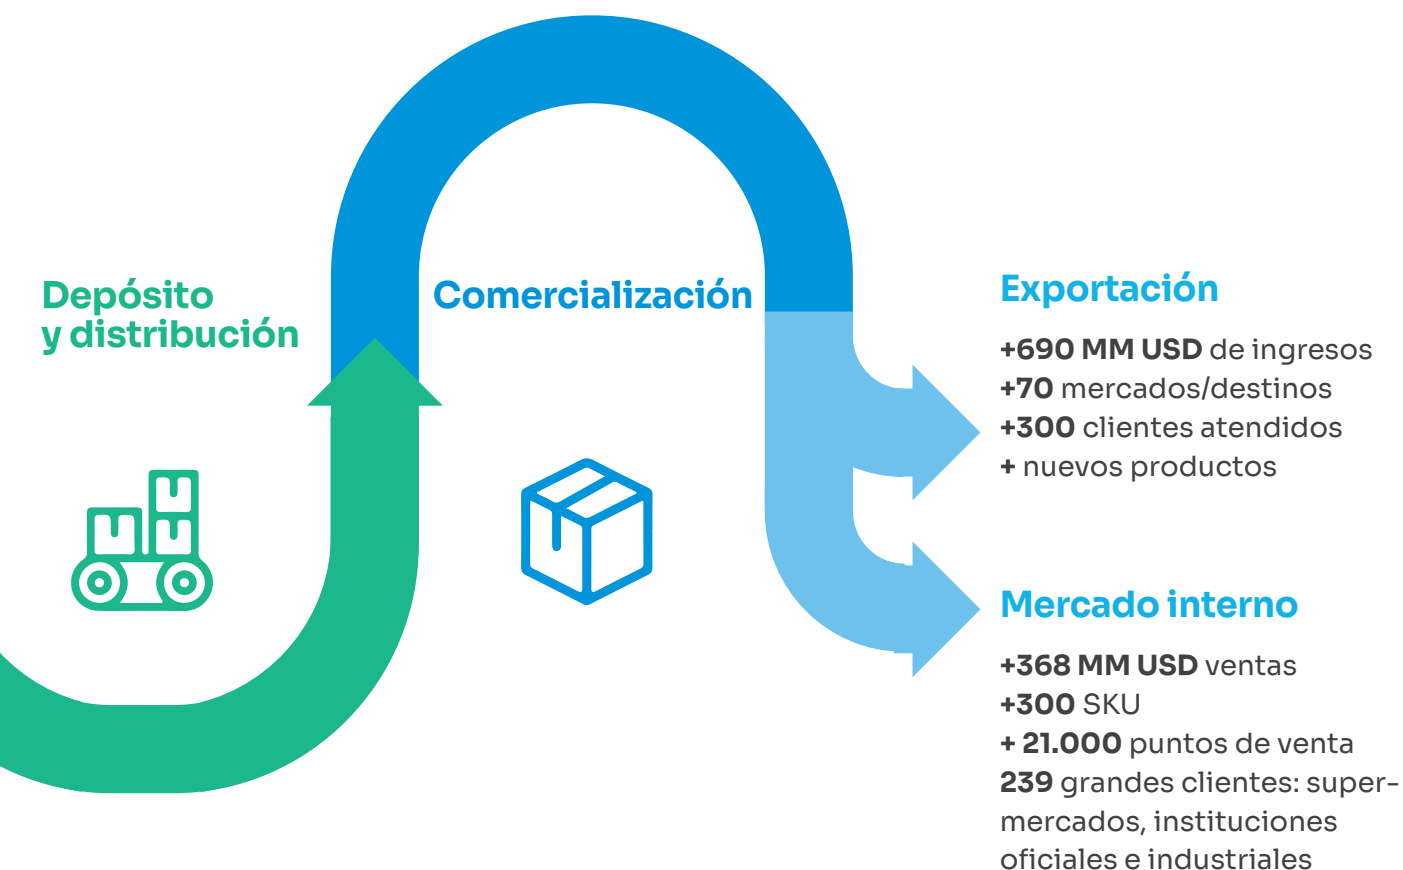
Depósito y distribución

Comercialización

Exportación

**+690 MM USD** de ingresos
**+70** mercados/destinos
**+300** clientes atendidos
**+** nuevos productos

Mercado interno

**+368 MM USD** ventas
**+300** SKU
**+ 21.000** puntos de venta
**239** grandes clientes: supermercados, instituciones oficiales e industriales